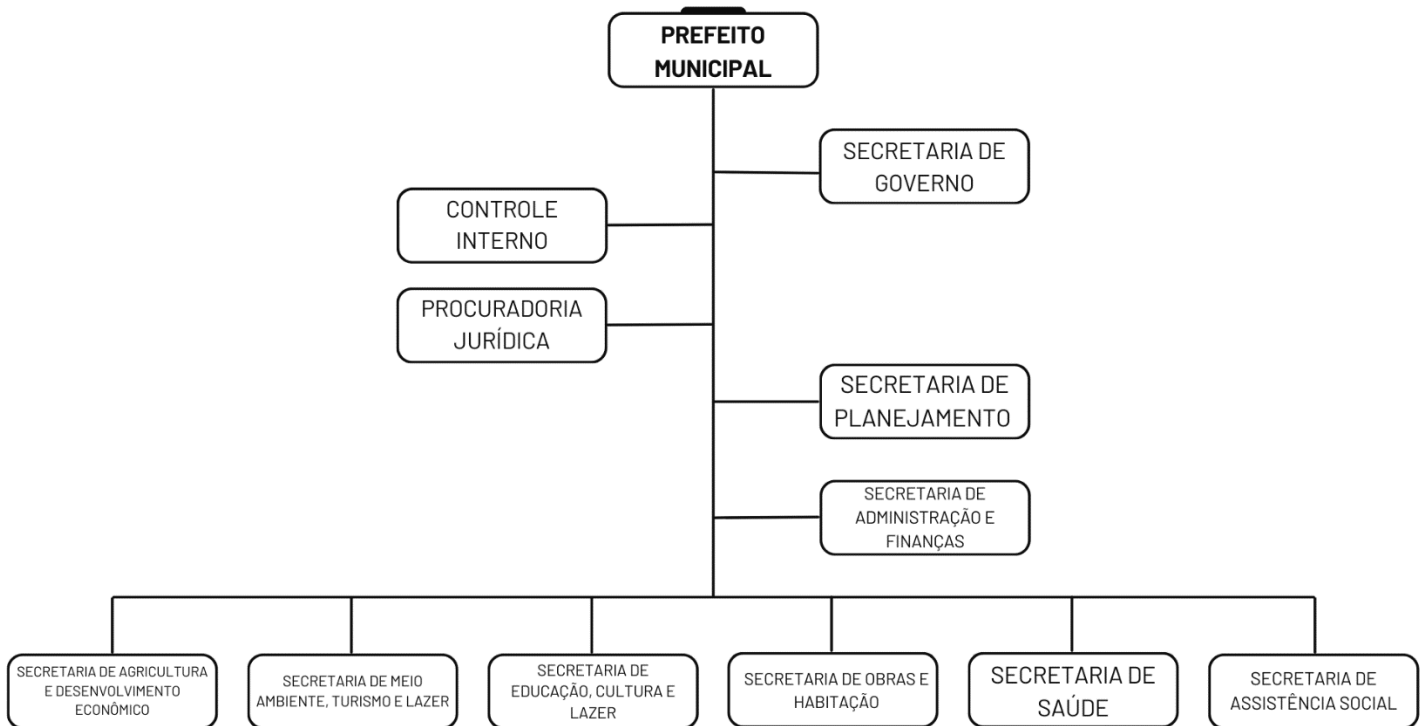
PREFEITO MUNICIPAL

SECRETARIA DE GOVERNO

CONTROLE INTERNO

PROCURADORIA JURÍDICA

SECRETARIA DE PLANEJAMENTO

SECRETARIA DE ADMINISTRAÇÃO E FINANÇAS

SECRETARIA DE AGRICULTURA E DESENVOLVIMENTO ECONÔMICO

SECRETARIA DE MEIO AMBIENTE, TURISMO E LAZER

SECRETARIA DE EDUCAÇÃO, CULTURA E LAZER

SECRETARIA DE OBRAS E HABITAÇÃO

SECRETARIA DE SAÚDE

SECRETARIA DE ASSISTÊNCIA SOCIAL